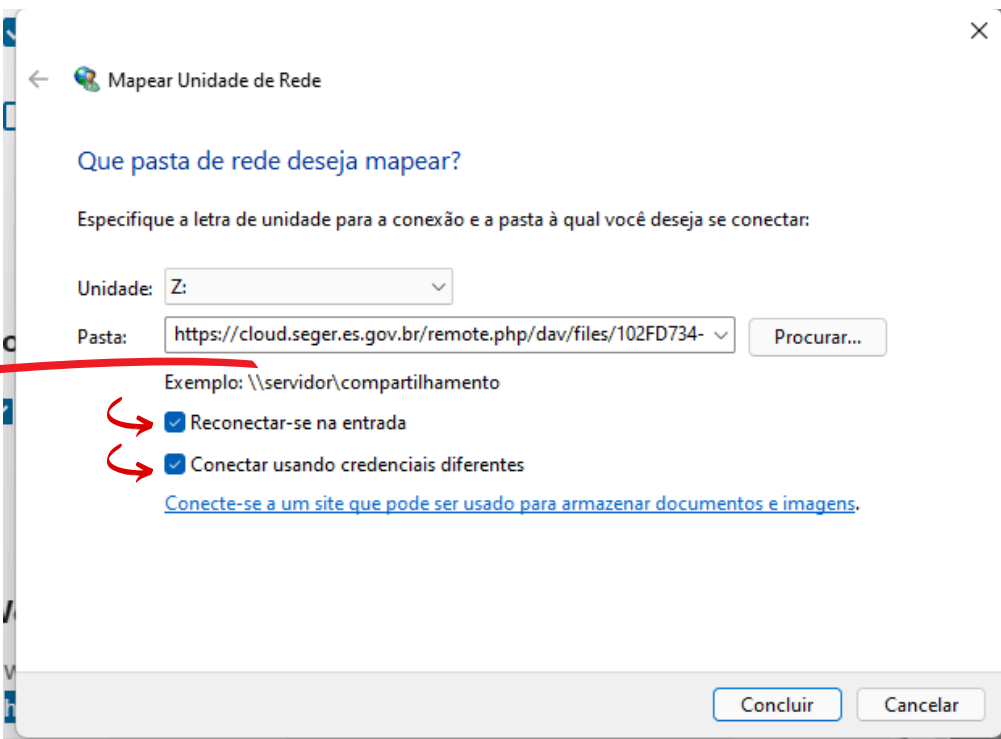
Mapear Unidade de Rede

Que pasta de rede deseja mapear?

Especifique a letra de unidade para a conexão e a pasta à qual você deseja se conectar:

Unidade: Z:

Pasta: https://cloud.seger.es.gov.br/remote.php/dav/files/102FD734- Procurar...

Exemplo: \\servidor\compartilhamento

Reconectar-se na entrada

Conectar usando credenciais diferentes

Conecte-se a um site que pode ser usado para armazenar documentos e imagens.

Concluir Cancelar